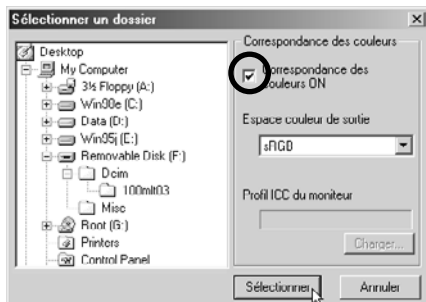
Sélectionner un dossier

Desktop
My Computer
3½ Floppy (A:)
Win98e (C:)
Data (D:)
Win95j (E:)
Removable Disk (F:)
Dcim
100mlt03
Misc
Root (G:)
Printers
Control Panel

Correspondance des couleurs
Correspondance des couleurs ON
Espace couleur de sortie
sRGB
Profil ICC du moniteur
Charger...

Sélectionner
Annuler